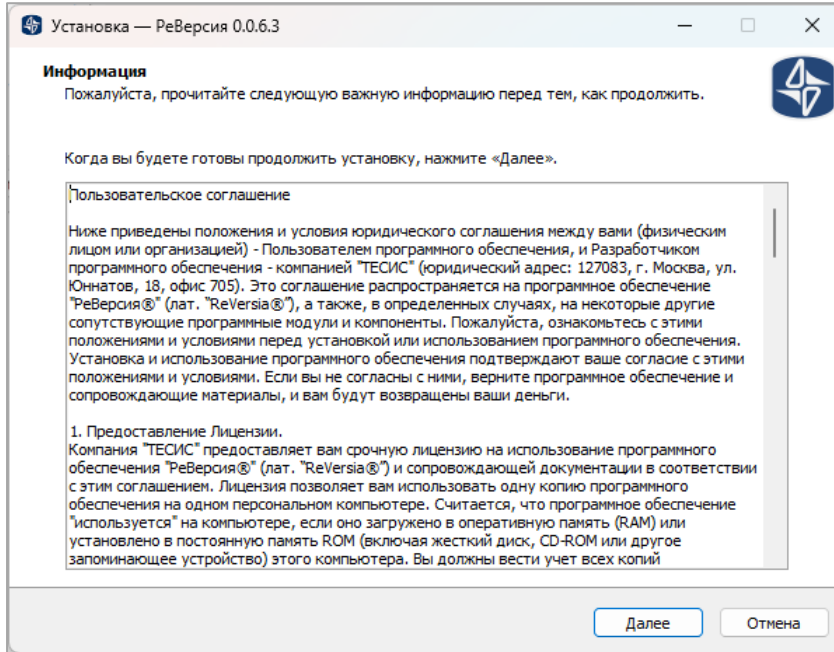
Установка — РеВерсия 0.0.6.3

Информация
Пожалуйста, прочитайте следующую важную информацию перед тем, как продолжить.

Когда вы будете готовы продолжить установку, нажмите «Далее».

Пользовательское соглашение

Ниже приведены положения и условия юридического соглашения между вами (физическим лицом или организацией) - Пользователем программного обеспечения, и Разработчиком программного обеспечения - компанией "ТЕСИС" (юридический адрес: 127083, г. Москва, ул. Юннатов, 18, офис 705). Это соглашение распространяется на программное обеспечение "РеВерсия®" (лат. "ReVersia®"), а также, в определенных случаях, на некоторые другие сопутствующие программные модули и компоненты. Пожалуйста, ознакомьтесь с этими положениями и условиями перед установкой или использованием программного обеспечения. Установка и использование программного обеспечения подтверждают ваше согласие с этими положениями и условиями. Если вы не согласны с ними, верните программное обеспечение и сопровождающие материалы, и вам будут возвращены ваши деньги.

1. Предоставление Лицензии.
Компания "ТЕСИС" предоставляет вам срочную лицензию на использование программного обеспечения "РеВерсия®" (лат. "ReVersia®") и сопровождающей документации в соответствии с этим соглашением. Лицензия позволяет вам использовать одну копию программного обеспечения на одном персональном компьютере. Считается, что программное обеспечение "используется" на компьютере, если оно загружено в оперативную память (RAM) или установлено в постоянную память ROM (включая жесткий диск, CD-ROM или другое запоминающее устройство) этого компьютера. Вы должны вести учет всех копий

Далее
Отмена